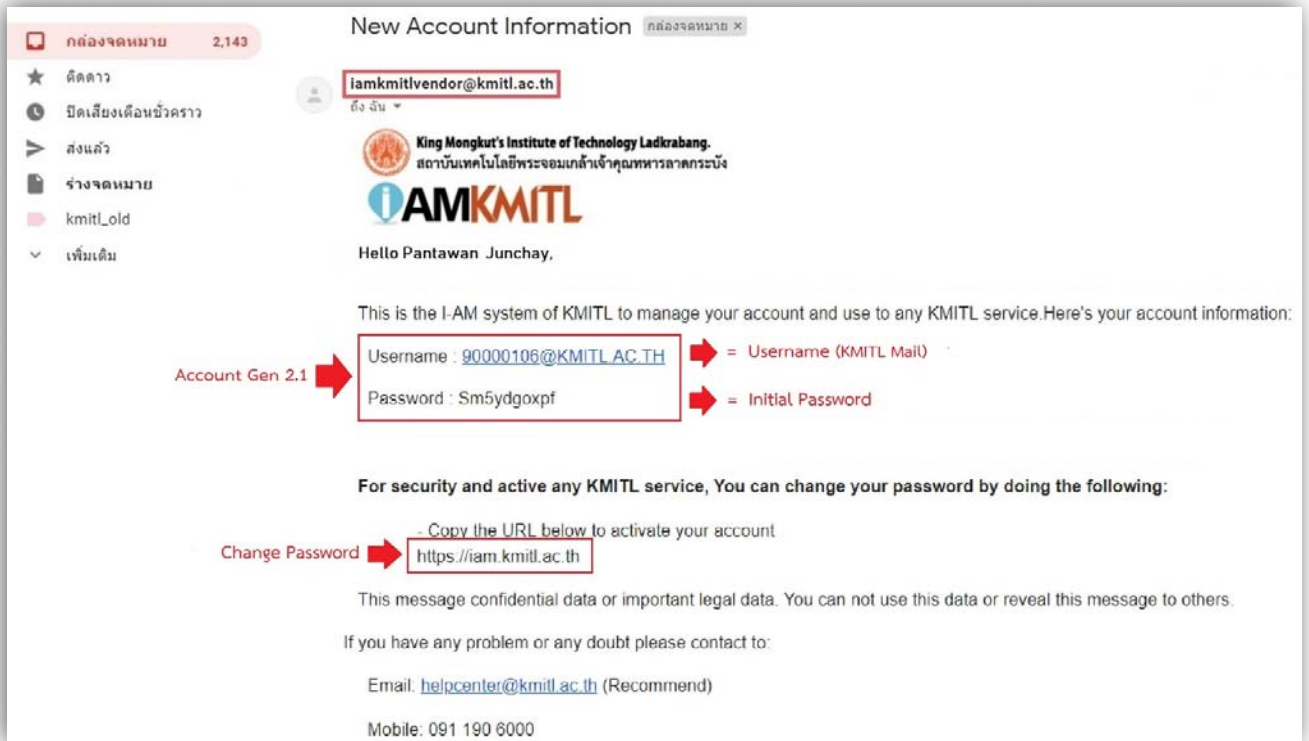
กล่องจดหมาย 2,143
ติดดาว
ปิดเสียงเตือนชั่วคราว
ส่งแล้ว
ร่างจดหมาย
kmitl_old
เพิ่มเติม

New Account Information กล่องจดหมาย ×

iamkmitlvendor@kmitl.ac.th
ถึง ฉัน

King Mongkut's Institute of Technology Ladkrabang.
สถาบันเทคโนโลยีพระจอมเกล้าเจ้าคุณทหารลาดกระบัง
IAMKMITL

Hello Pantawan Junchay,

This is the I-AM system of KMITL to manage your account and use to any KMITL service.Here's your account information:

Account Gen 2.1

Username : 90000106@KMITL.AC.TH = Username (KMITL Mail)

Password : Sm5ydgoxpf = Initial Password

For security and active any KMITL service, You can change your password by doing the following:

- Copy the URL below to activate your account

Change Password https://iam.kmitl.ac.th

This message confidential data or important legal data. You can not use this data or reveal this message to others.

If you have any problem or any doubt please contact to:

Email: helpcenter@kmitl.ac.th (Recommend)

Mobile: 091 190 6000